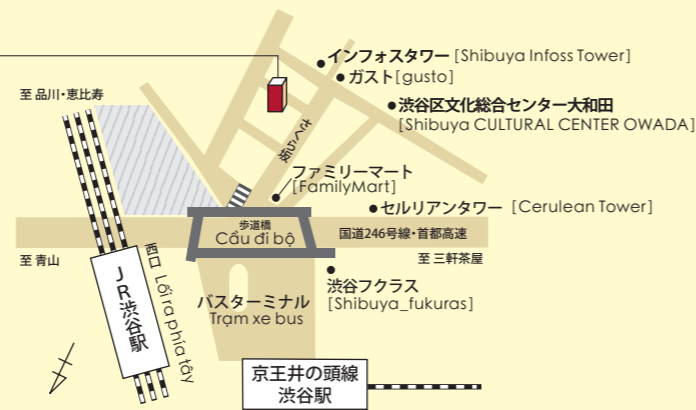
インフォスタワー [Shibuya Infoss Tower]

ガスト [gusto]

渋谷区文化総合センター大和田 [Shibuya CULTURAL CENTER OWADA]

至 品川・恵比寿

さくら坂

ファミリーマート [FamilyMart]

セルリアンタワー [Cerulean Tower]

歩道橋
Cầu đi bộ

国道246号線・首都高速

至 青山

至 三軒茶屋

西口 Lối ra phía tây

JR渋谷駅

渋谷フクラス [Shibuya_fukuras]

バスターミナル
Trạm xe bus

京王井の頭線 渋谷駅